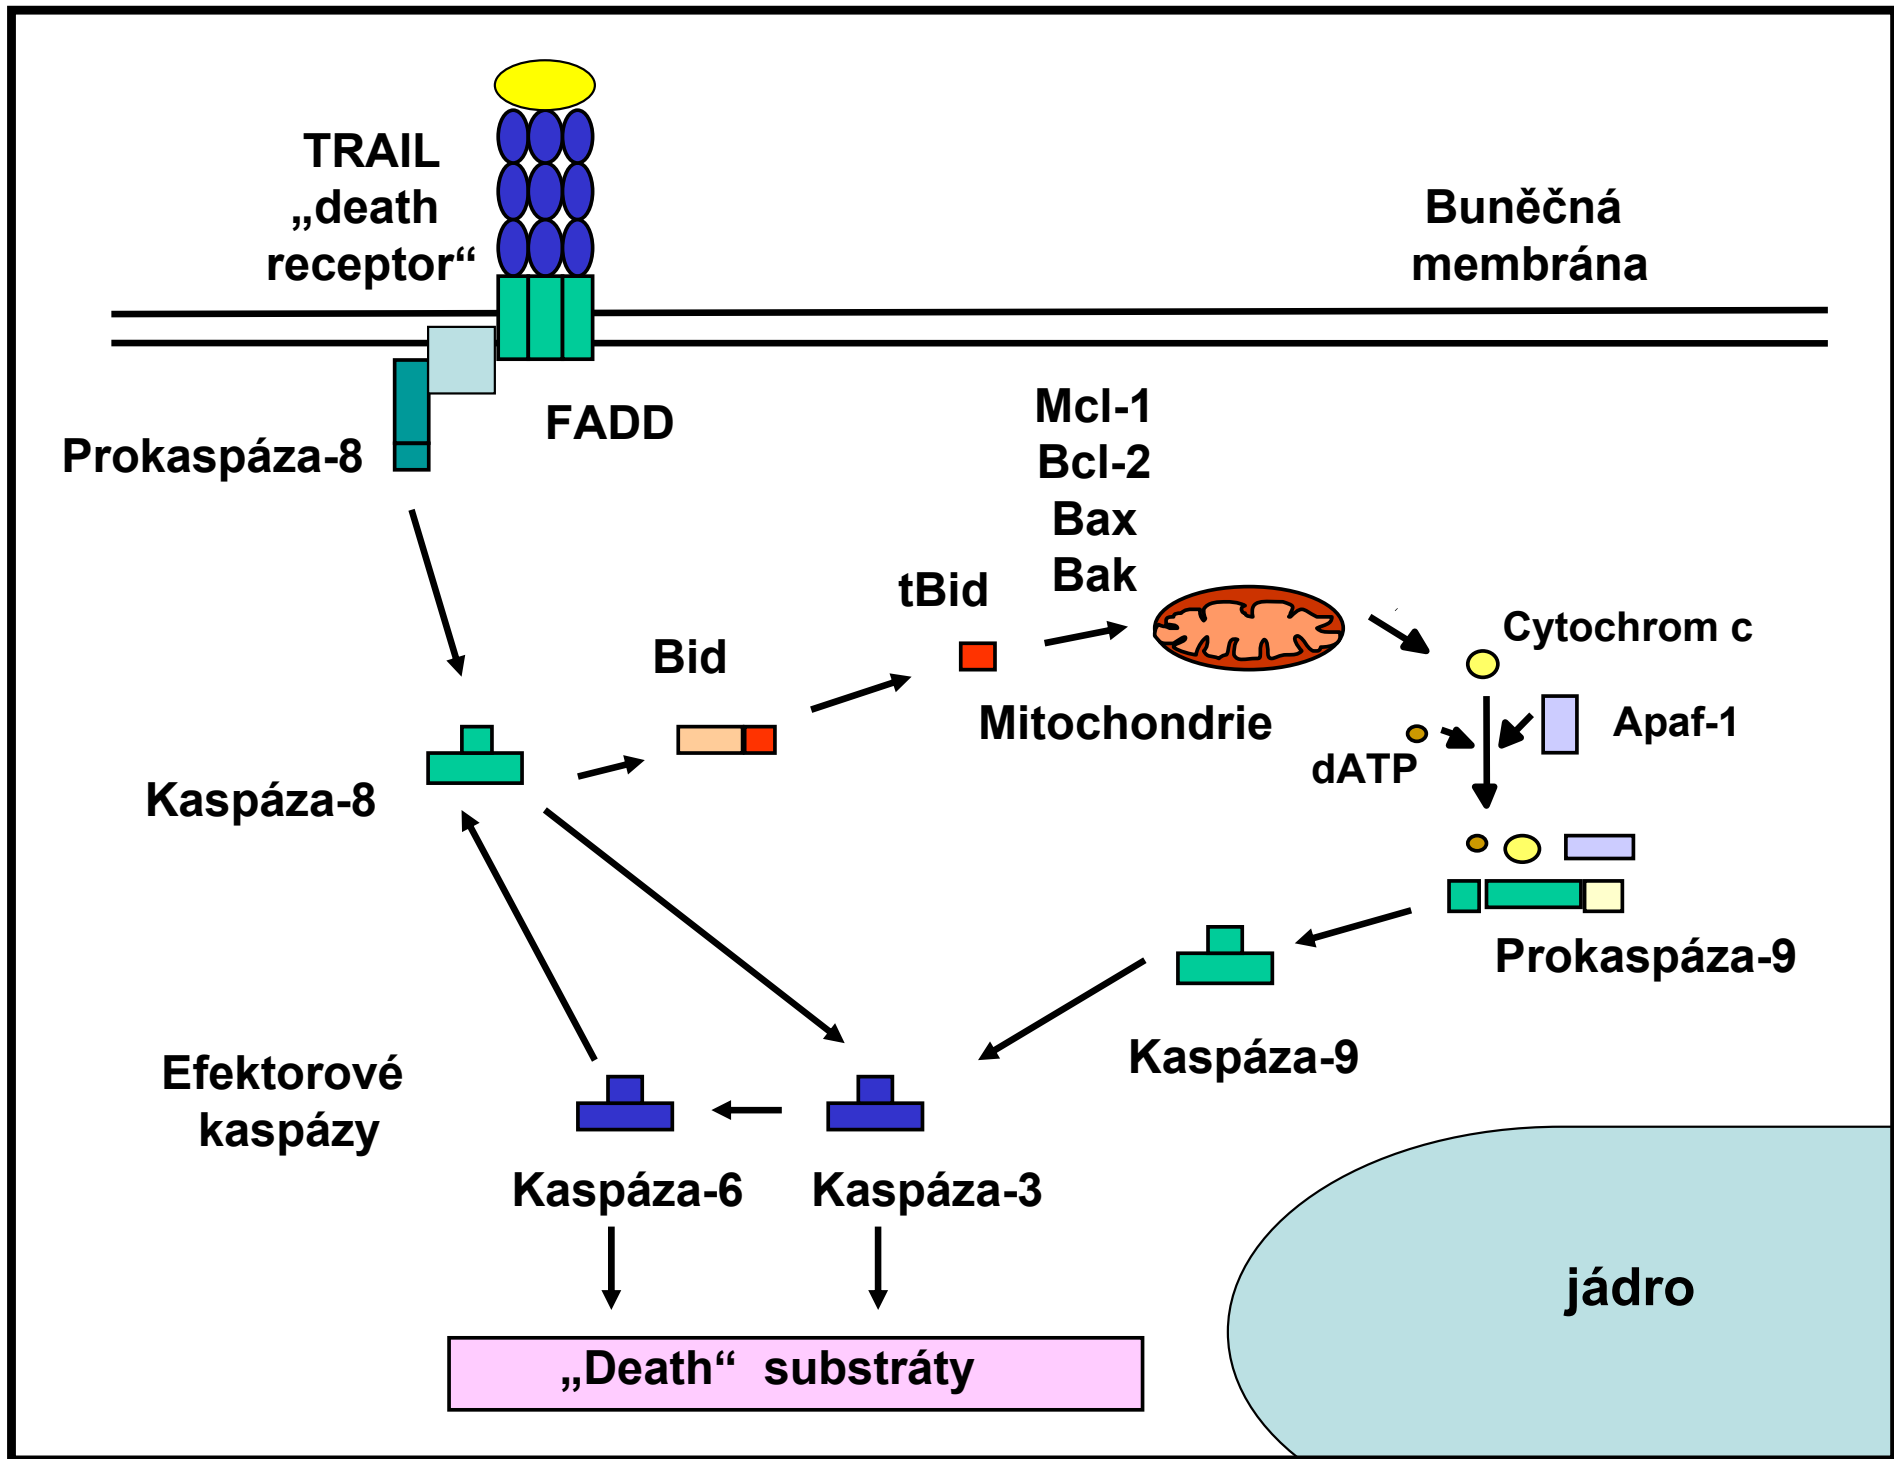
TRAIL „death receptor“

Buněčná membrána

FADD

Prokaspáza-8

Mcl-1
Bcl-2
Bax
Bak

tBid

Bid

Cytochrom c

Mitochondrie

Apaf-1

dATP

Kaspáza-8

Prokaspáza-9

Kaspáza-9

Efektorové kaspázy

Kaspáza-6

Kaspáza-3

jádro

„Death“ substráty